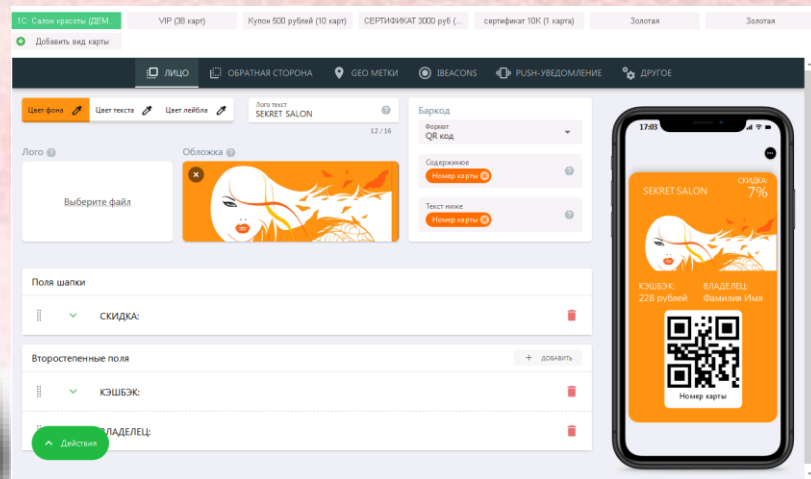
1С: Салон красоты (ДЕМ... | VIP (38 карт) | Купон 500 рублей (10 карт) | СЕРТИФИКАТ 3000 руб (... | сертификат 10К (1 карта) | Золотая | Золотая

Добавить вид карты

ЛИЦО | ОБРАТНАЯ СТОРОНА | GEO МЕТКИ | IBEACONS | PUSH-УВЕДОМЛЕНИЕ | ДРУГОЕ

Цвет фона | Цвет текста | Цвет лейбла

Лого текст
SEKRET SALON
12 / 16

Баркод
Формат
QR код
Содержимое
Номер карты
Текст ниже
Номер карты

Лого

Выберите файл

Обложка

Поля шапки

СКИДКА:

Второстепенные поля

+ добавить

КЭШБЭК:

ВЛАДЕЛЕЦ:

Действия

17:03

SEKRET SALON
СКИДКА:
7%

КЭШБЭК:
228 рублей
ВЛАДЕЛЕЦ:
Фамилия Имя

Номер карты